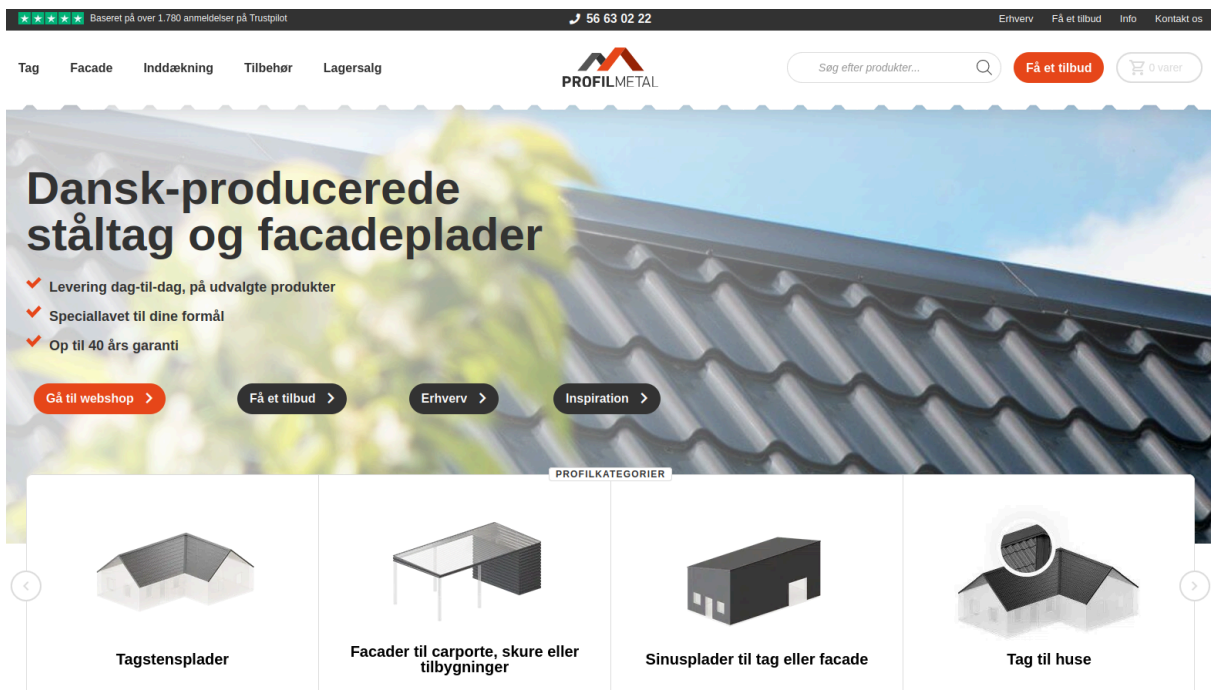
Baseret på over 1.780 anmeldelser på Trustpilot

56 63 02 22

Erhverv Få et tilbud Info Kontakt os

Tag Facade Inddækning Tilbehør Lagersalg

PROFILMETAL

Søg efter produkter...

Få et tilbud

0 varer

Dansk-producerede ståltag og facadeplader

Levering dag-til-dag, på udvalgte produkter

Speciallavet til dine formål

Op til 40 års garanti

Gå til webshop

Få et tilbud

Erhverv

Inspiration

PROFILKATEGORIER

Tagstensplader

Facader til carporte, skure eller tilbygninger

Sinusplader til tag eller facade

Tag til huse